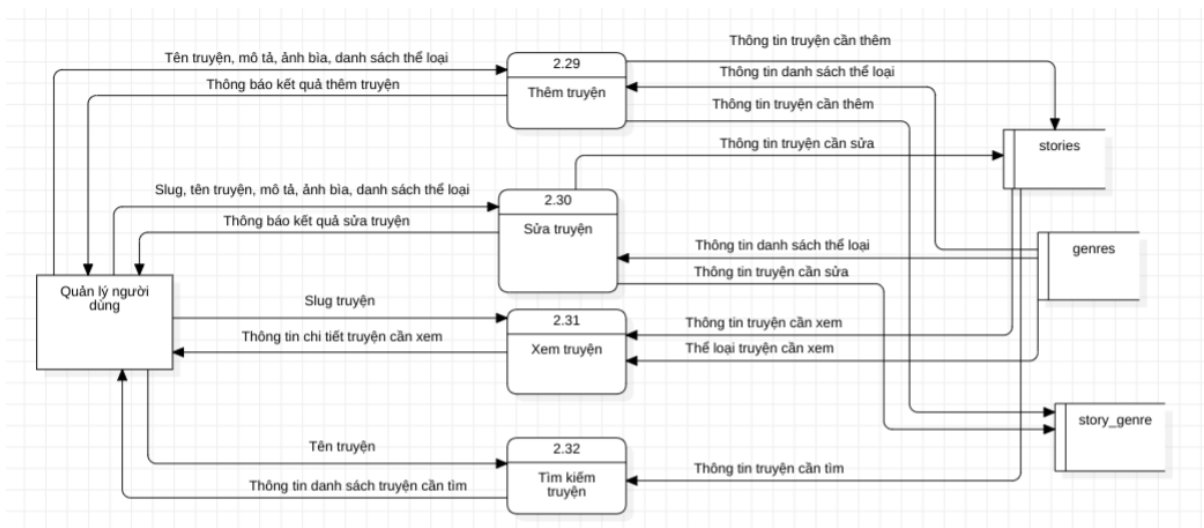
Tên truyện, mô tả, ảnh bìa, danh sách thể loại
Thông báo kết quả thêm truyện
2.29
Thêm truyện
Thông tin truyện cần thêm
Thông tin danh sách thể loại
Thông tin truyện cần thêm
Thông tin truyện cần sửa
stories
Slug, tên truyện, mô tả, ảnh bìa, danh sách thể loại
Thông báo kết quả sửa truyện
2.30
Sửa truyện
Thông tin danh sách thể loại
Thông tin truyện cần sửa
genres
Quản lý người dùng
Slug truyện
Thông tin chi tiết truyện cần xem
2.31
Xem truyện
Thông tin truyện cần xem
Thể loại truyện cần xem
story_genre
Tên truyện
Thông tin danh sách truyện cần tìm
2.32
Tìm kiếm truyện
Thông tin truyện cần tìm